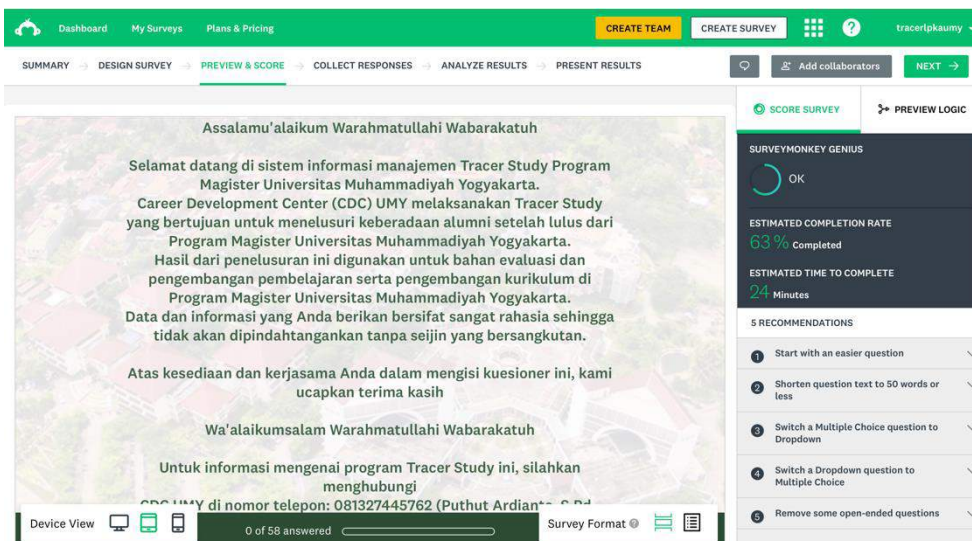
Dashboard My Surveys Plans & Pricing CREATE TEAM CREATE SURVEY tracerlpkaumy

SUMMARY → DESIGN SURVEY → PREVIEW & SCORE → COLLECT RESPONSES → ANALYZE RESULTS → PRESENT RESULTS Add collaborators NEXT →

Assalamu'alaikum Warahmatullahi Wabarakatuh

Selamat datang di sistem informasi manajemen Tracer Study Program Magister Universitas Muhammadiyah Yogyakarta.
Career Development Center (CDC) UMY melaksanakan Tracer Study yang bertujuan untuk menelusuri keberadaan alumni setelah lulus dari Program Magister Universitas Muhammadiyah Yogyakarta.
Hasil dari penelusuran ini digunakan untuk bahan evaluasi dan pengembangan pembelajaran serta pengembangan kurikulum di Program Magister Universitas Muhammadiyah Yogyakarta.
Data dan informasi yang Anda berikan bersifat sangat rahasia sehingga tidak akan dipindahtangankan tanpa seijin yang bersangkutan.

Atas kesediaan dan kerjasama Anda dalam mengisi kuesioner ini, kami ucapkan terima kasih

Wa'alaikumsalam Warahmatullahi Wabarakatuh

Untuk informasi mengenai program Tracer Study ini, silahkan menghubungi
CDC UMY di nomor telepon: 081327445762 (Puthut Ardianto, S.Pd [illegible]

Device View 0 of 58 answered Survey Format

SCORE SURVEY PREVIEW LOGIC

SURVEYMONKEY GENIUS
OK

ESTIMATED COMPLETION RATE
63 % Completed

ESTIMATED TIME TO COMPLETE
24 Minutes

5 RECOMMENDATIONS

1 Start with an easier question
2 Shorten question text to 50 words or less
3 Switch a Multiple Choice question to Dropdown
4 Switch a Dropdown question to Multiple Choice
5 Remove some open-ended questions